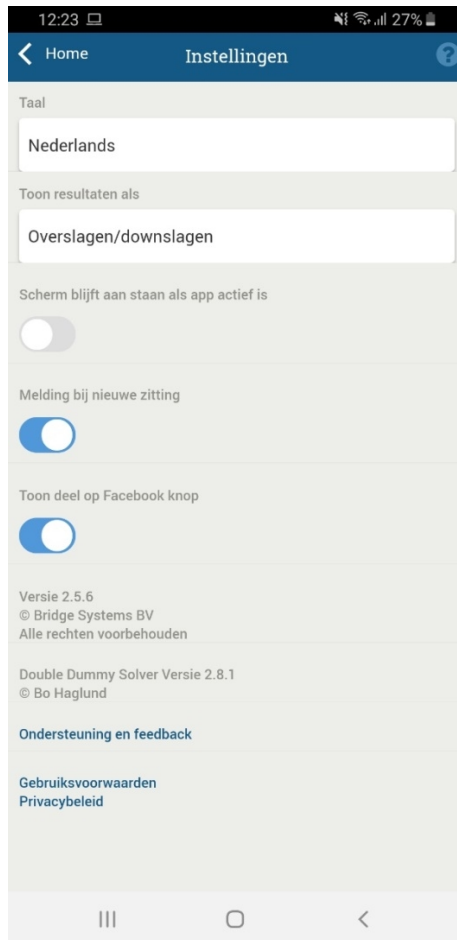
12:23 27%

Home Instellingen

Taal

Nederlands

Toon resultaten als

Overslagen/downslagen

Scherm blijft aan staan als app actief is

Melding bij nieuwe zitting

Toon deel op Facebook knop

Versie 2.5.6
© Bridge Systems BV
Alle rechten voorbehouden

Double Dummy Solver Versie 2.8.1
© Bo Haglund

Ondersteuning en feedback

Gebruiksvoorwaarden
Privacybeleid